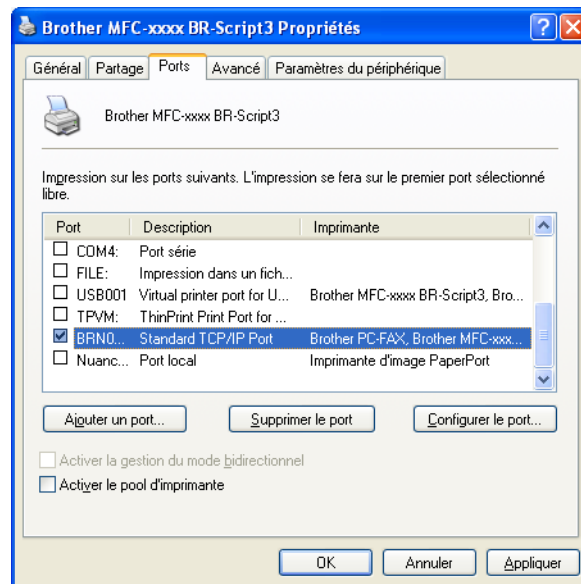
Brother MFC-xxxx BR-Script3 Propriétés

Général | Partage | Ports | Avancé | Paramètres du périphérique

Brother MFC-xxxx BR-Script3

Impression sur les ports suivants. L'impression se fera sur le premier port sélectionné libre.

| Port | Description | Imprimante |
|---|---|---|
| COM4: | Port série | |
| FILE: | Impression dans un fich... | |
| USB001 | Virtual printer port for U... | Brother MFC-xxxx BR-Script3, Bro... |
| TPVM: | ThinPrint Print Port for ... | |
| BRN0... | Standard TCP/IP Port | Brother PC-FAX, Brother MFC-xxx... |
| Nuanc... | Port local | Imprimante d'image PaperPort |

Ajouter un port... | Supprimer le port | Configurer le port...

Activer la gestion du mode bidirectionnel

Activer le pool d'imprimante

OK | Annuler | Appliquer